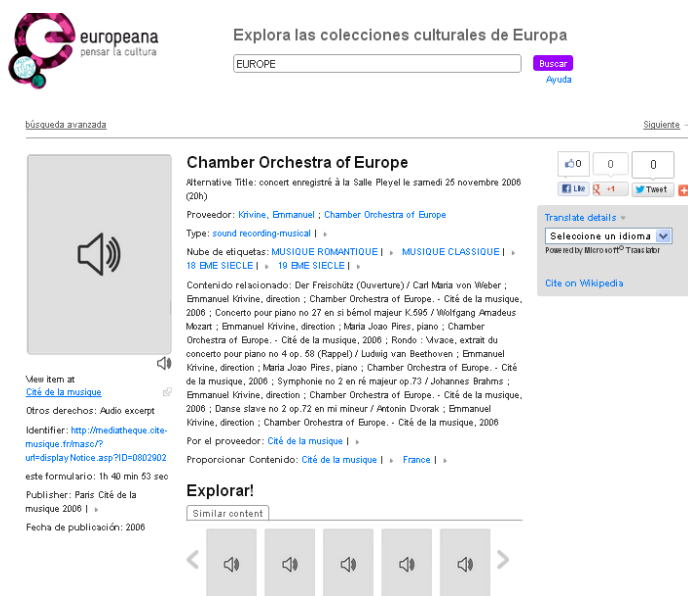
europeana
pensar la cultura

Explora las colecciones culturales de Europa

EUROPE

Buscar

Ayuda

búsqueda avanzada

Siguiente

Chamber Orchestra of Europe

Alternative Title: concert enregistré à la Salle Pleyel le samedi 25 novembre 2006 (20h)

Proveedor: Krivine, Emmanuel ; Chamber Orchestra of Europe

Type: sound recording-musical |

Nube de etiquetas: MUSIQUE ROMANTIQUE | MUSIQUE CLASSIQUE | 18 EME SIECLE | 19 EME SIECLE |

Contenido relacionado: Der Freischütz (Ouverture) / Carl Maria von Weber ; Emmanuel Krivine, direction ; Chamber Orchestra of Europe. - Cité de la musique, 2006 ; Concerto pour piano no 27 en si bémol majeur K.595 / Wolfgang Amadeus Mozart ; Emmanuel Krivine, direction ; Maria Joao Pires, piano ; Chamber Orchestra of Europe. - Cité de la musique, 2006 ; Rondo : Vivace, extrait du concerto pour piano no 4 op. 58 (Rappel) / Ludwig van Beethoven ; Emmanuel Krivine, direction ; Maria Joao Pires, piano ; Chamber Orchestra of Europe. - Cité de la musique, 2006 ; Symphonie no 2 en ré majeur op.73 / Johannes Brahms ; Emmanuel Krivine, direction ; Chamber Orchestra of Europe. - Cité de la musique, 2006 ; Danse slave no 2 op.72 en mi mineur / Antonin Dvorak ; Emmanuel Krivine, direction ; Chamber Orchestra of Europe. - Cité de la musique, 2006

Por el proveedor: Cité de la musique |

Proporcionar Contenido: Cité de la musique | France |

Explorar!

Similar content

View item at
Cité de la musique

Otros derechos: Audio excerpt

Identifier: http://mediatheque.cite-musique.fr/masc/?url=display.Notice.asp?ID=0802902

este formulario: 1h 40 min 53 sec

Publisher: Paris Cité de la musique 2006 |

Fecha de publicación: 2006

0
Like
0
+1
0
Tweet

Translate details

Seleccione un idioma

Powered by Microsoft® Translator

Cite on Wikipedia